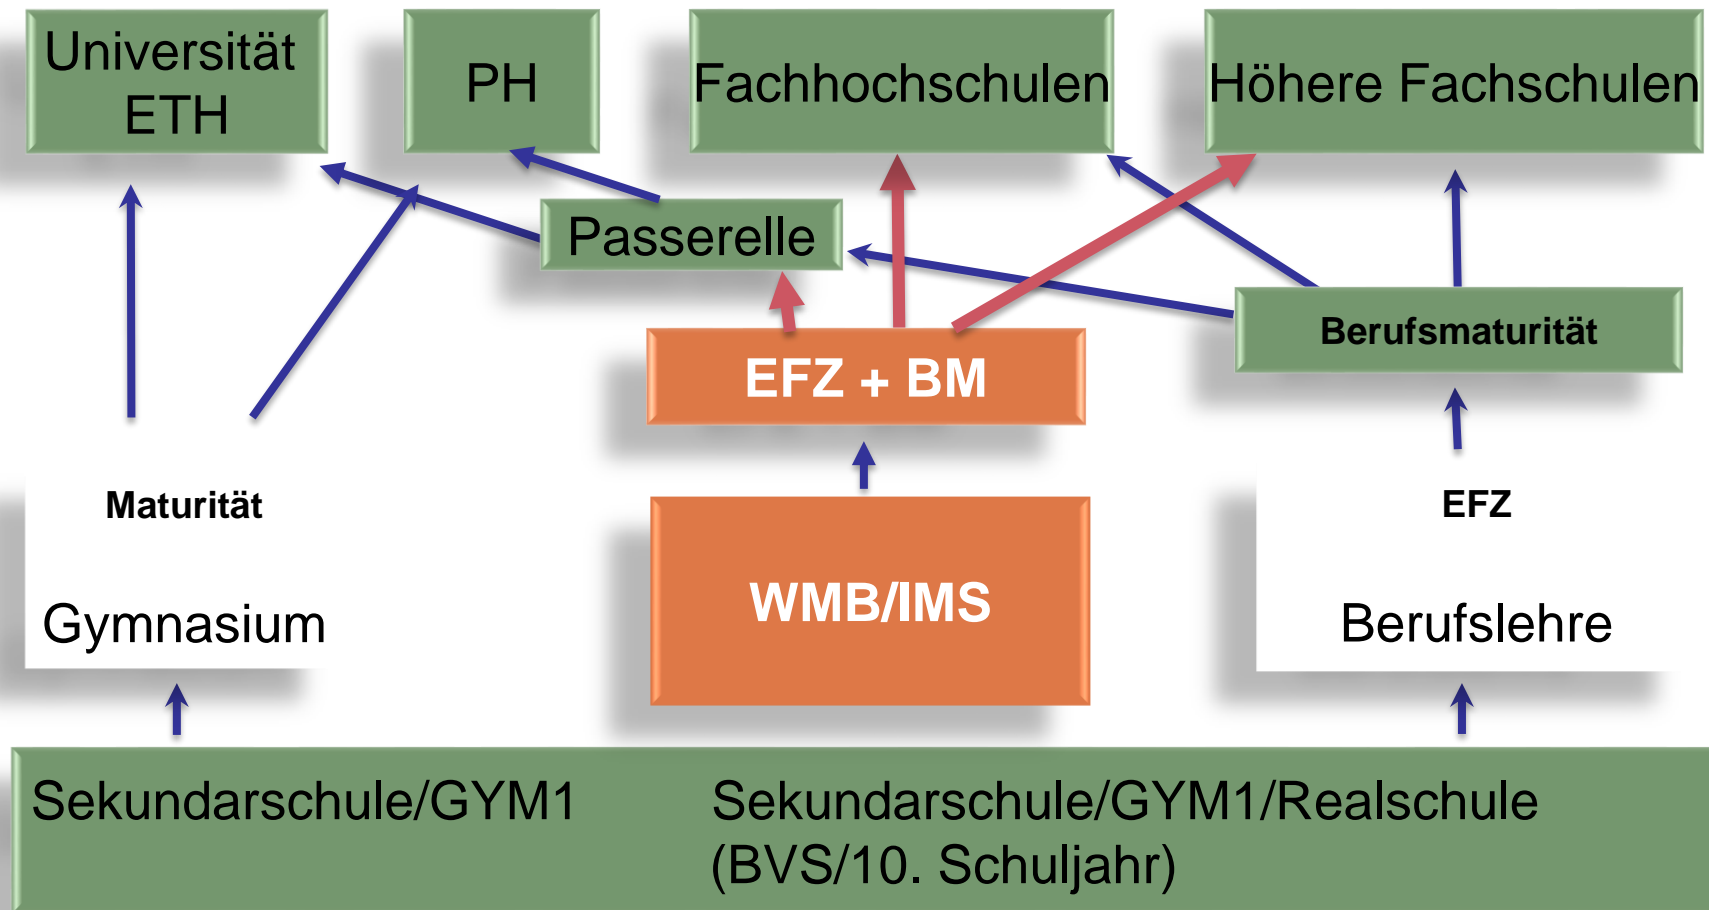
Universität ETH

PH

Fachhochschulen

Höhere Fachschulen

Passerelle

EFZ + BM

Berufsmaturität

Maturität

EFZ

WMB/IMS

Gymnasium

Berufslehre

Sekundarschule/GYM1

Sekundarschule/GYM1/Realschule (BVS/10. Schuljahr)